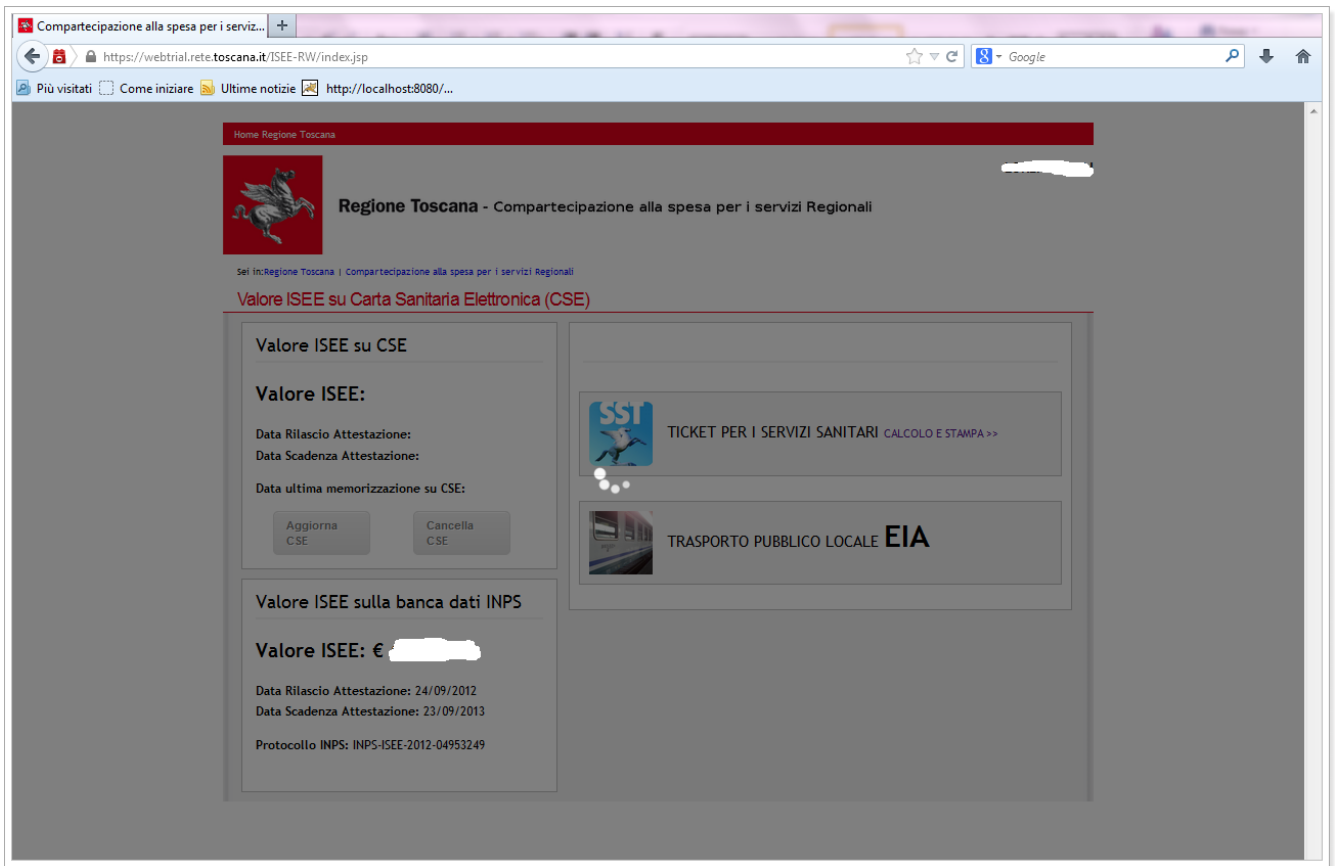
Compartecipazione alla spesa per i serviz...
+
https://webtrial.rete.toscana.it/ISEE-RW/index.jsp
Google
Più visitati
Come iniziare
Ultime notizie
http://localhost:8080/...

Home Regione Toscana

Regione Toscana - Compartecipazione alla spesa per i servizi Regionali

Sei in:Regione Toscana | Compartecipazione alla spesa per i servizi Regionali

Valore ISEE su Carta Sanitaria Elettronica (CSE)

Valore ISEE su CSE

Valore ISEE:

Data Rilascio Attestazione:
Data Scadenza Attestazione:

Data ultima memorizzazione su CSE:

Aggiorna CSE
Cancella CSE

Valore ISEE sulla banca dati INPS

Valore ISEE: € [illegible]

Data Rilascio Attestazione: 24/09/2012
Data Scadenza Attestazione: 23/09/2013

Protocollo INPS: INPS-ISEE-2012-04953249

SST
TICKET PER I SERVIZI SANITARI CALCOLO E STAMPA >>

TRASPORTO PUBBLICO LOCALE EIA